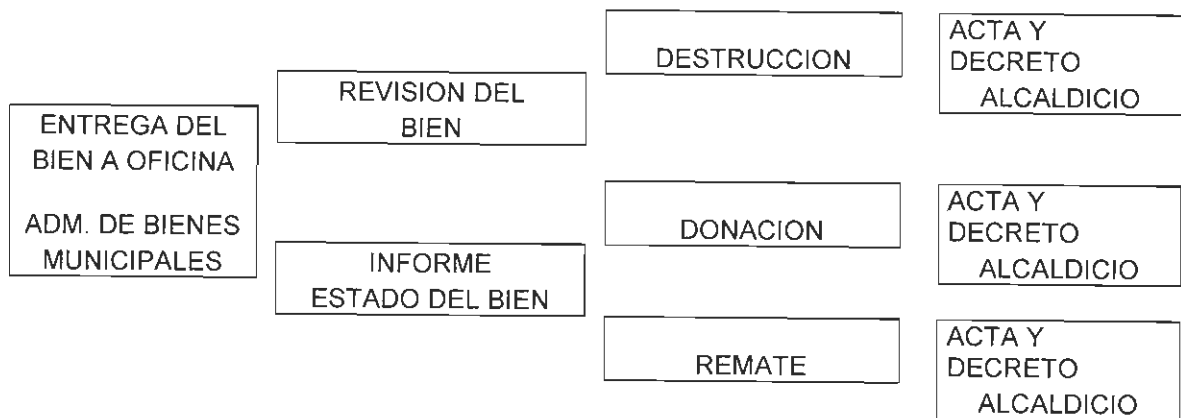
ENTREGA DEL BIEN A OFICINA

ADM. DE BIENES MUNICIPALES

REVISION DEL BIEN

INFORME ESTADO DEL BIEN

DESTRUCCION

DONACION

REMATE

ACTA Y DECRETO ALCALDICIO

ACTA Y DECRETO ALCALDICIO

ACTA Y DECRETO ALCALDICIO